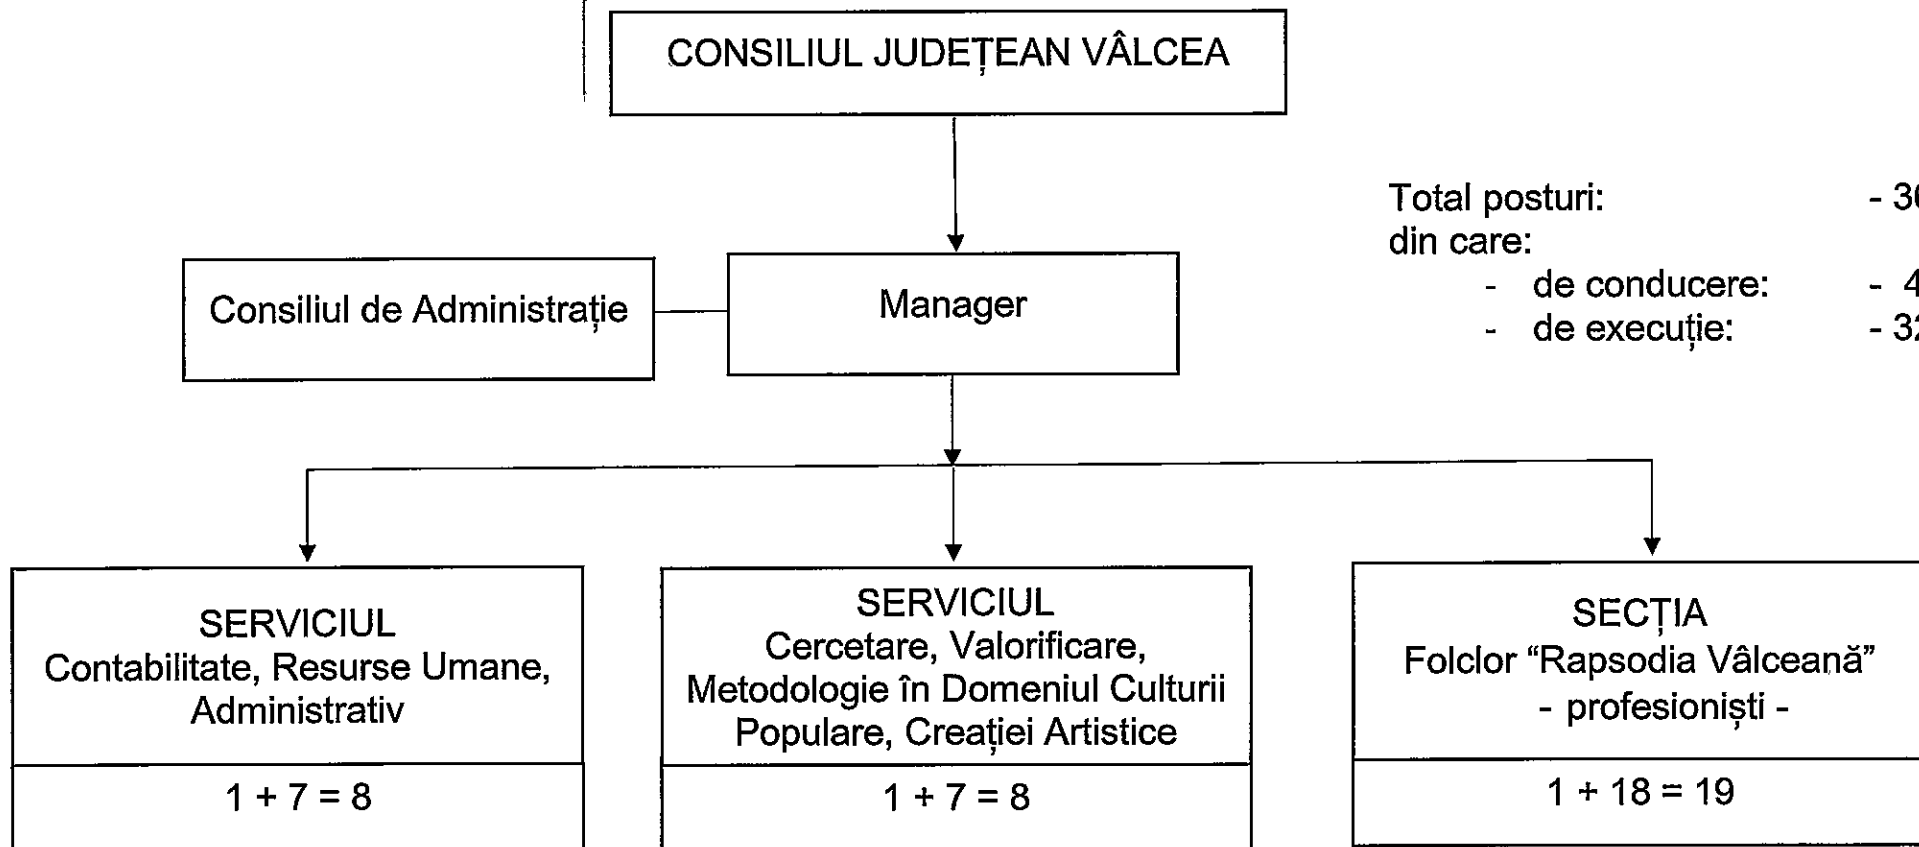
CONSILIUL JUDEȚEAN VÂLCEA

Total posturi: - 3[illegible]
din care:
- de conducere: - 4
- de execuție: - 3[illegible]

Consiliul de Administrație

Manager

SERVICIUL
Contabilitate, Resurse Umane, Administrativ

1 + 7 = 8

SERVICIUL
Cercetare, Valorificare, Metodologie în Domeniul Culturii Populare, Creației Artistice

1 + 7 = 8

SECȚIA
Folclor “Rapsodia Vâlceană”
- profesioniști -

1 + 18 = 19